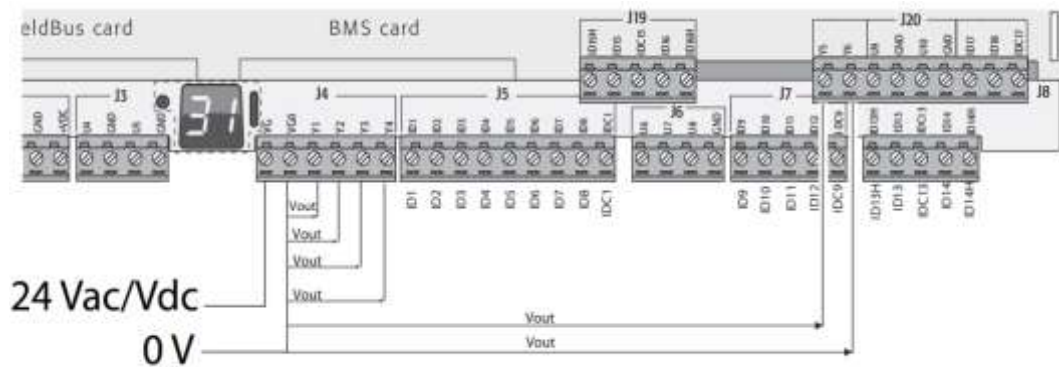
eldBus card

BMS card

J19

ID15H ID15 IDC15 ID16 ID16H

J20

Y5 Y6 U4 GND U5 GND ID17 ID18 IDC17

J8

GND +VDC

J3

U4 GND U5 GND

31

J4

VG VG0 Y1 Y2 Y3 Y4

J5

ID1 ID2 ID3 ID4 ID5 ID6 ID7 ID8 IDC1

J6

U1 U2 U3 GND

J7

ID9 ID10 ID11 ID12 IDC9

ID13H ID13 IDC13 ID14 ID14H

ID1 ID2 ID3 ID4 ID5 ID6 ID7 ID8 IDC1

ID9 ID10 ID11 ID12 IDC9

ID13H ID13 IDC13 ID14 ID14H

Vout
Vout
Vout
Vout

24 Vac/Vdc

Vout
Vout

0 V